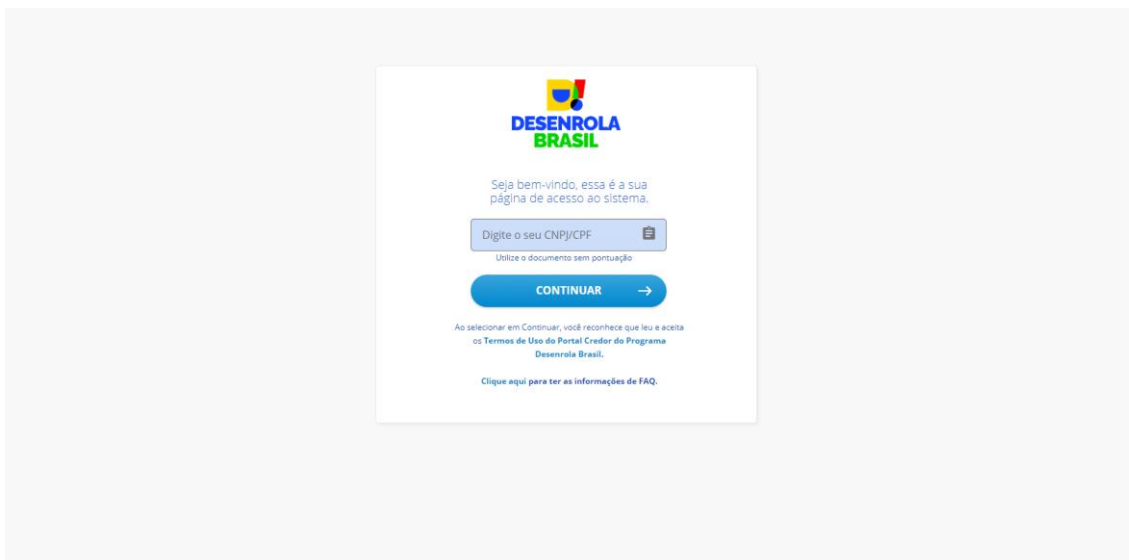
DESENROLA
BRASIL

Seja bem-vindo, essa é a sua página de acesso ao sistema.

Digite o seu CNPJ/CPF

Utilize o documento sem pontuação

CONTINUAR →

Ao selecionar em Continuar, você reconhece que leu e aceita os Termos de Uso do Portal Credor do Programa Desenrola Brasil.

Clique aqui para ter as informações de FAQ.